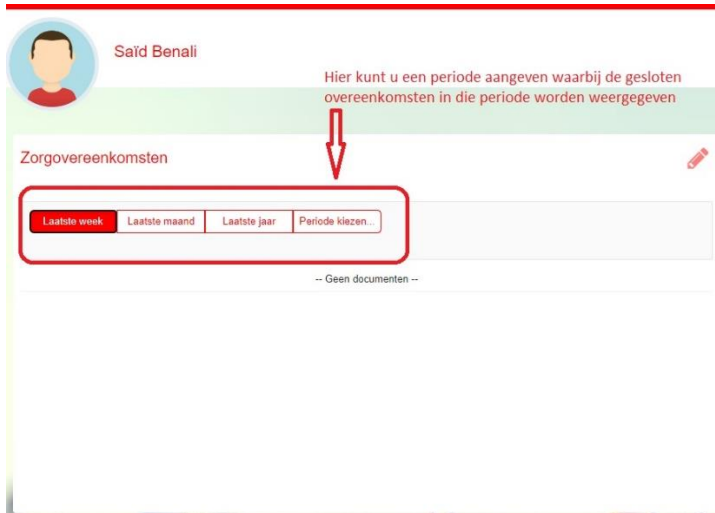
Saïd Benali

Hier kunt u een periode aangeven waarbij de gesloten overeenkomsten in die periode worden weergegeven

Zorgovereenkomsten

Laatste week | Laatste maand | Laatste jaar | Periode kiezen...

-- Geen documenten --